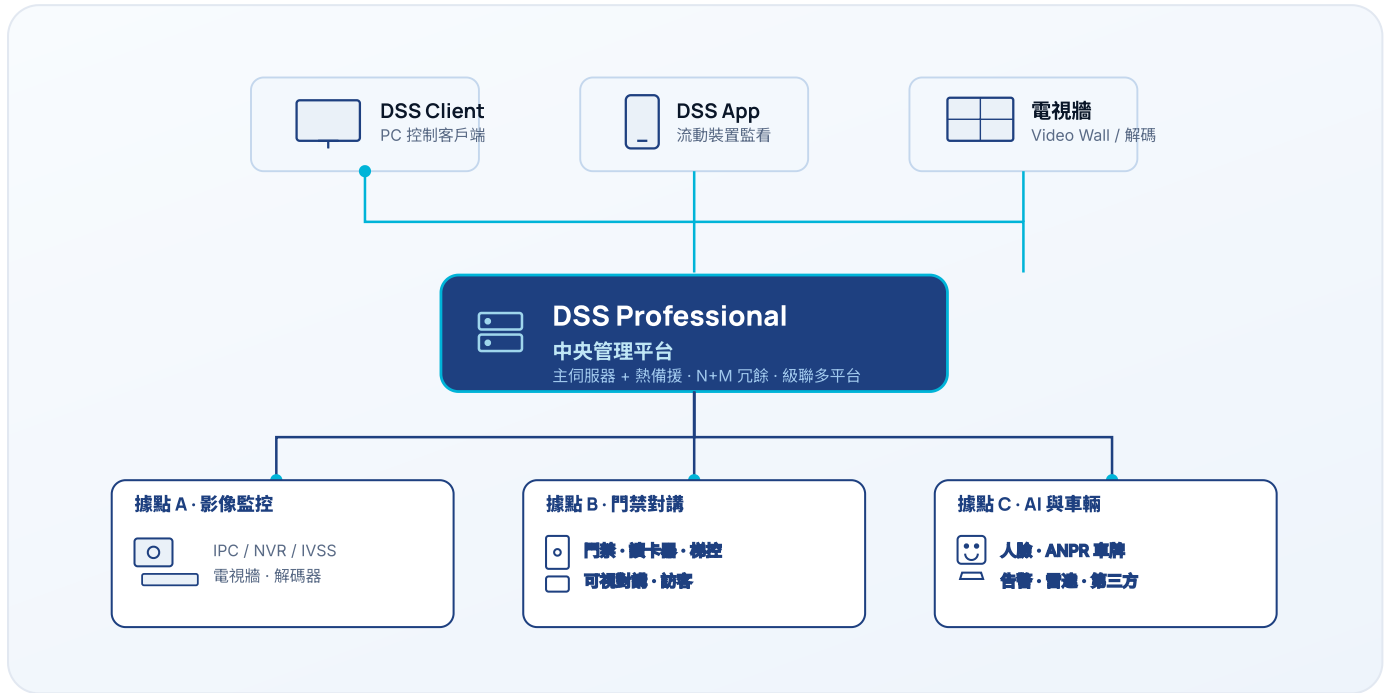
DSS Client
PC 控制客戶端

DSS App
流動裝置監看

電視牆
Video Wall / 解碼

DSS Professional
中央管理平台
主伺服器 + 熱備援 · N+M 冗餘 · 級聯多平台

據點 A · 影像監控
IPC / NVR / IVSS
電視牆 · 解碼器

據點 B · 門禁對講
門禁 · 讀卡器 · 梯控
可視對講 · 訪客

據點 C · AI 與車輛
人臉 · ANPR 車牌
告警 · 管道 · 第三方